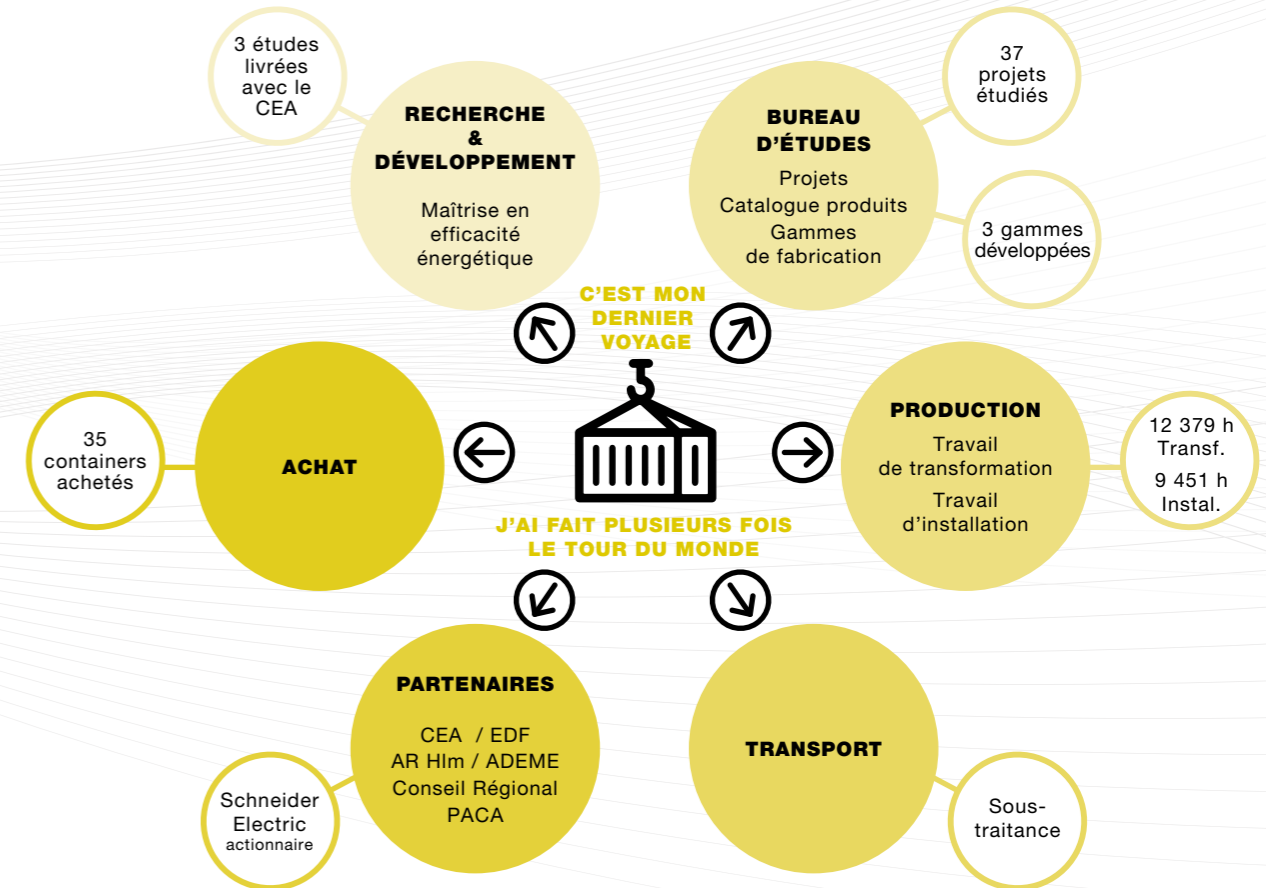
3 études livrées avec le CEA

RECHERCHE & DÉVELOPPEMENT

Maîtrise en efficacité énergétique

BUREAU D'ÉTUDES

Projets
Catalogue produits
Gammes de fabrication

37 projets étudiés

3 gammes développées

C'EST MON DERNIER VOYAGE

35 containers achetés

ACHAT

PRODUCTION

Travail de transformation
Travail d'installation

12 379 h Transf.
9 451 h Instal.

J'AI FAIT PLUSIEURS FOIS LE TOUR DU MONDE

PARTENAIRES

CEA / EDF
AR Hlm / ADEME
Conseil Régional PACA

Schneider Electric actionnaire

TRANSPORT

Sous-traitance